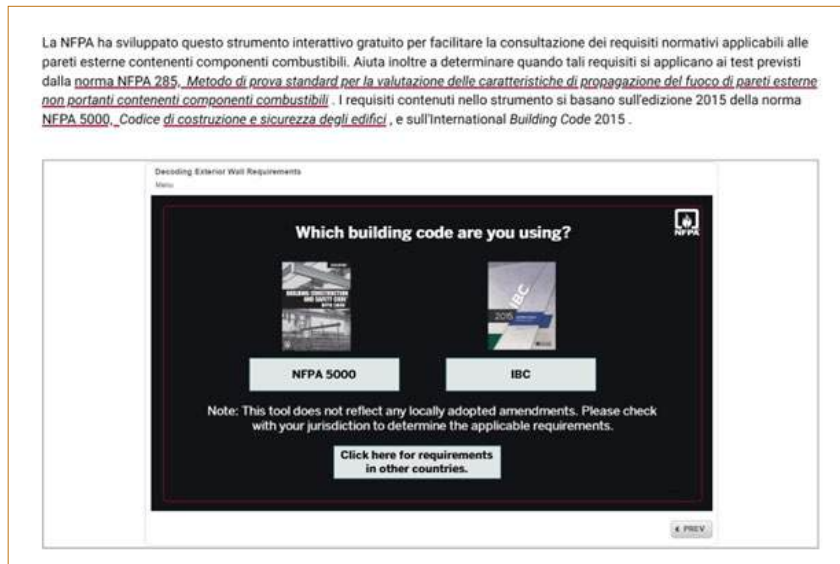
La NFPA ha sviluppato questo strumento interattivo gratuito per facilitare la consultazione dei requisiti normativi applicabili alle pareti esterne contenenti componenti combustibili. Aiuta inoltre a determinare quando tali requisiti si applicano ai test previsti dalla norma NFPA 285, Metodo di prova standard per la valutazione delle caratteristiche di propagazione del fuoco di pareti esterne non portanti contenenti componenti combustibili . I requisiti contenuti nello strumento si basano sull'edizione 2015 della norma NFPA 5000, Codice di costruzione e sicurezza degli edifici , e sull'International Building Code 2015 .

Decoding Exterior Wall Requirements
Menu

NFPA

Which building code are you using?

BUILDING CONSTRUCTION AND SAFETY CODE

IBC
2015

NFPA 5000

IBC

Note: This tool does not reflect any locally adopted amendments. Please check with your jurisdiction to determine the applicable requirements.

Click here for requirements in other countries.

PREV